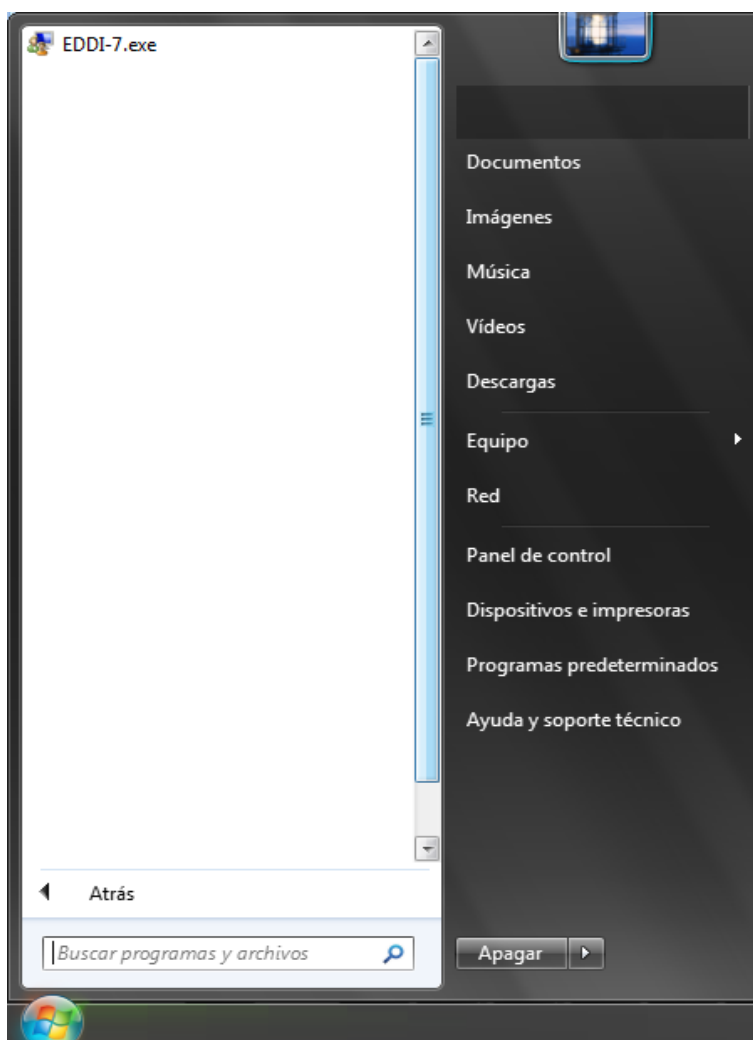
EDDI-7.exe

Atrás

Buscar programas y archivos

Documentos
Imágenes
Música
Vídeos
Descargas
Equipo
Red
Panel de control
Dispositivos e impresoras
Programas predeterminados
Ayuda y soporte técnico

Apagar